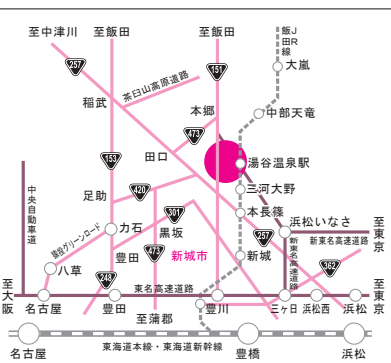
至中津川
至飯田
至飯田
飯田線
JR
大嵐
257
151
茶臼山高原道路
稲武
本郷
中部天竜
473
153
田口
湯谷温泉駅
中央自動車道
420
三河大野
足助
301
本長篠
浜松いなさ
至東京
力石
黒坂
猿投グリーンロード
257
新東名高速道路
新東名高速道路
473
新城市
八草
豊田
新城
362
248
東名高速道路
至大阪
名古屋
豊田
至蒲郡
豊川
三ヶ日
浜松西
浜松
至東京
名古屋
東海道本線・東海道新幹線
豊橋
浜松